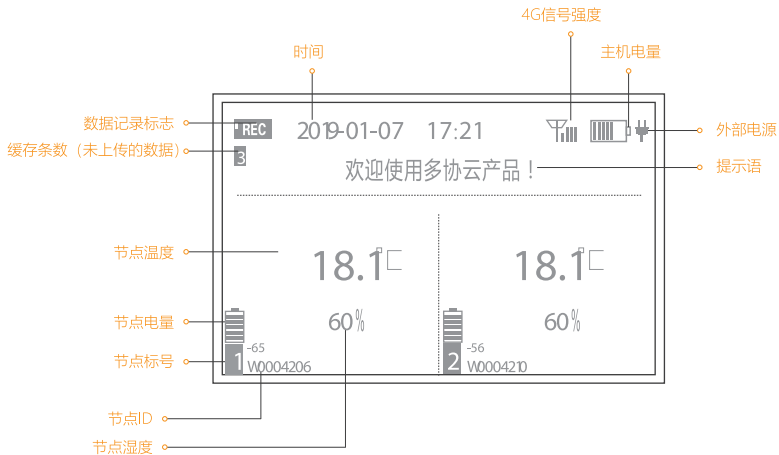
4G信号强度
时间
主机电量
数据记录标志
REC
2019-01-07 17:21
外部电源
缓存条数（未上传的数据）
3
欢迎使用多协云产品！
提示语
节点温度
18.1℃
18.1℃
节点电量
60%
60%
节点标号
-65
1
W0004206
-56
2
W0004210
节点ID
节点湿度